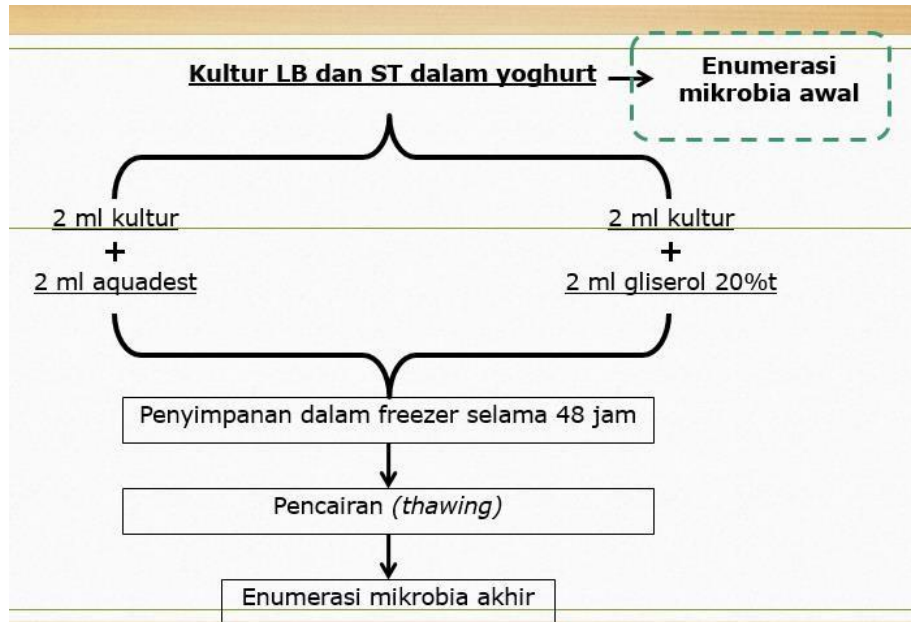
Kultur LB dan ST dalam yoghurt

Enumerasi mikrobia awal

2 ml kultur
+
2 ml aquadest

2 ml kultur
+
2 ml gliserol 20%t

Penyimpanan dalam freezer selama 48 jam

Pencairan (thawing)

Enumerasi mikrobia akhir